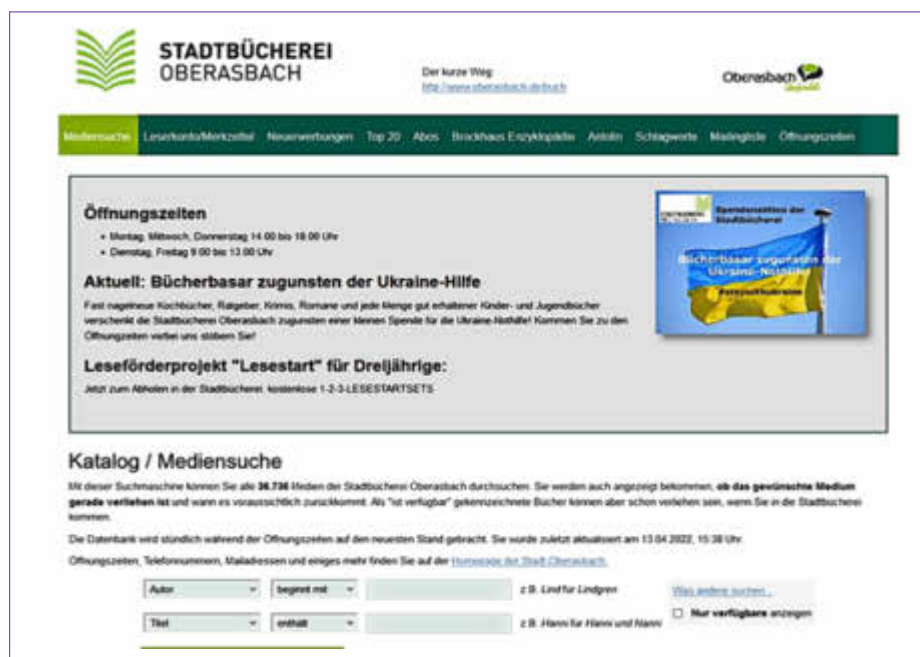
STADTBÜCHEREI
OBERASBACH

Der kurze Weg:
http://www.oberasbach.de/buch

Oberasbach

Mediensuche Leserkonto/Merkzettel Neuerwerbungen Top 20 Abos Brockhaus Enzyklopädie Antolin Schlagworte Mailingliste Öffnungszeiten

Öffnungszeiten

• Montag, Mittwoch, Donnerstag 14.00 bis 18.00 Uhr
• Dienstag, Freitag 9.00 bis 13.00 Uhr

Aktuell: Bücherbasar zugunsten der Ukraine-Hilfe

Fast nagelneue Kochbücher, Ratgeber, Krimis, Romane und jede Menge gut erhaltener Kinder- und Jugendbücher verschenkt die Stadtbücherei Oberasbach zugunsten einer kleinen Spende für die Ukraine-Nothilfe! Kommen Sie zu den Öffnungszeiten vorbei und stöbern Sie!

Leseförderprojekt "Lesestart" für Dreijährige:

Jetzt zum Abholen in der Stadtbücherei: kostenlose 1-2-3-LESESTARTSETS

Spendenaktion der Stadtbücherei

Bücherbasar zugunsten der Ukraine-Nothilfe

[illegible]

Katalog / Mediensuche

Mit dieser Suchmaschine können Sie alle 36.736 Medien der Stadtbücherei Oberasbach durchsuchen. Sie werden auch angezeigt bekommen, ob das gewünschte Medium gerade verliehen ist und wann es voraussichtlich zurückkommt. Als "ist verfügbar" gekennzeichnete Bücher können aber schon verliehen sein, wenn Sie in die Stadtbücherei kommen.

Die Datenbank wird stündlich während der Öffnungszeiten auf den neuesten Stand gebracht. Sie wurde zuletzt aktualisiert am 13.04.2022, 15:38 Uhr.

Öffnungszeiten, Telefonnummern, Mailadressen und einiges mehr finden Sie auf der Homepage der Stadt Oberasbach.

Autor | beginnt mit | z.B. Lind für Lindgren | Was anderes suchen...

Nur verfügbare anzeigen

Titel | enthält | z.B. Hanni für Hanni und Nanni